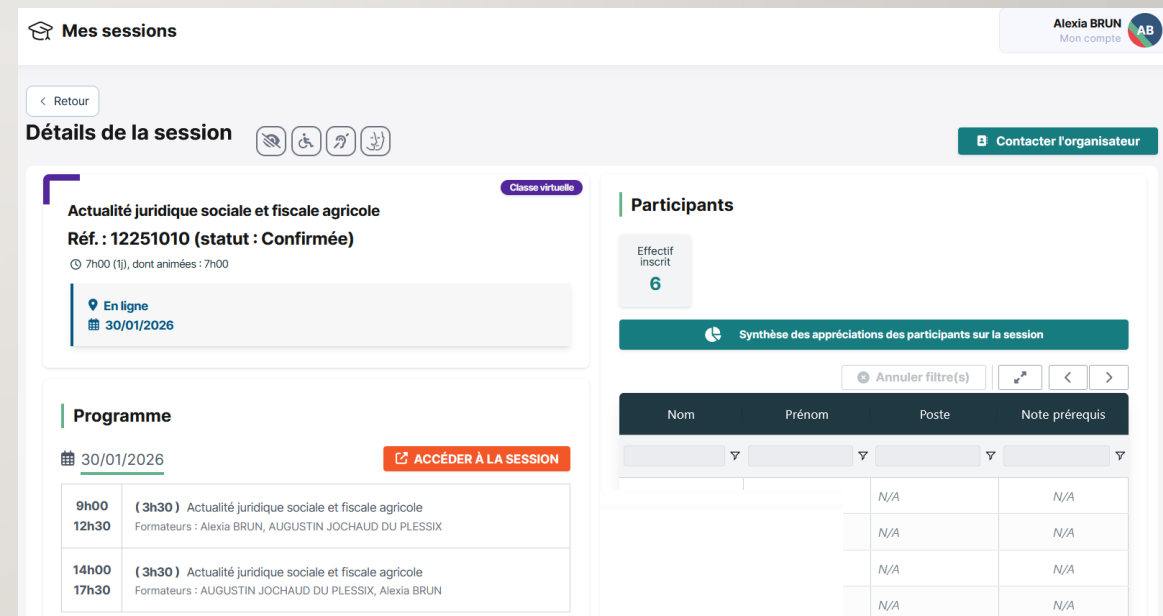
Mes sessions

Alexia BRUN
Mon compte
AB

‹ Retour

Détails de la session

Contacter l'organisateur

Classe virtuelle

Actualité juridique sociale et fiscale agricole

Réf. : 12251010 (statut : Confirmée)

7h00 (1j), dont animées : 7h00

En ligne
30/01/2026

Programme

30/01/2026

ACCÉDER À LA SESSION

| | |
|---|---|
| 9h00 12h30 | ( 3h30 ) Actualité juridique sociale et fiscale agricole Formateurs : Alexia BRUN, AUGUSTIN JOCHAUD DU PLESSIX |
| 14h00 17h30 | ( 3h30 ) Actualité juridique sociale et fiscale agricole Formateurs : AUGUSTIN JOCHAUD DU PLESSIX, Alexia BRUN |

Participants

Effectif inscrit
6

Synthèse des appréciations des participants sur la session

Annuler filtre(s)

| Nom | Prénom | Poste | Note prérequis |
|---|---|---|---|
| | | N/A | N/A |
| | | N/A | N/A |
| | | N/A | N/A |
| | | N/A | N/A |